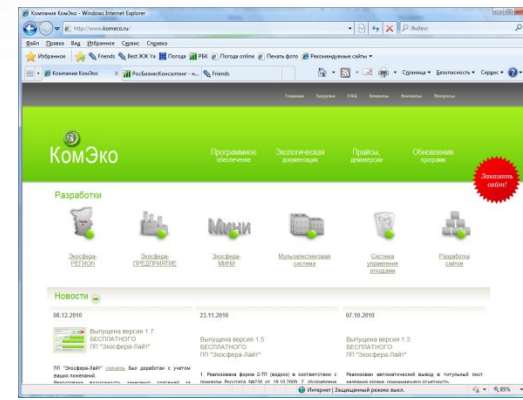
Компания КомЭко - Windows Internet Explorer
http://www.komeco.ru/
Яндекс
Файл Правка Вид Избранное Сервис Справка
Избранное Friends Best ЖЖ Ys Погода РБК Погода online Печать фото Рекомендуемые сайты
Компания КомЭко РосБизнесКонсалтинг - н... Friends
Страница Безопасность Сервис

Главная Загрузки FAQ Клиенты Контакты Вопросы

КомЭко
Программное обеспечение
Экологическая документация
Прайсы, дилерам
Обновления программ
Заказать сайт!

Разработки
Экосфера-РЕГИОН
Экосфера-ПРЕДПРИЯТИЕ
Экосфера-МИНИ
Мультилистинговая система
Система управления отходами
Разработка сайтов

Новости

08.12.2010
Выпущена версия 1.7 БЕСПЛАТНОГО ПП "Экосфера-Лайт"
ПП "Экосфера-Лайт" скачать был доработан с учетом ваших пожеланий.
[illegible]

23.11.2010
Выпущена версия 1.5 БЕСПЛАТНОГО ПП "Экосфера-Лайт"
1. Реализована форма 2-ТП (водхоз) в соответствии с приказом Росстата №230 от 16.10.2009. 2. обновлены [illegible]

07.10.2010
Выпущена версия 1.3 БЕСПЛАТНОГО ПП "Экосфера-Лайт"
Реализован автоматический вывод в титульный лист названия органа, принимающего отчетность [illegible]

Интернет | Защищенный режим: выкл.
85%